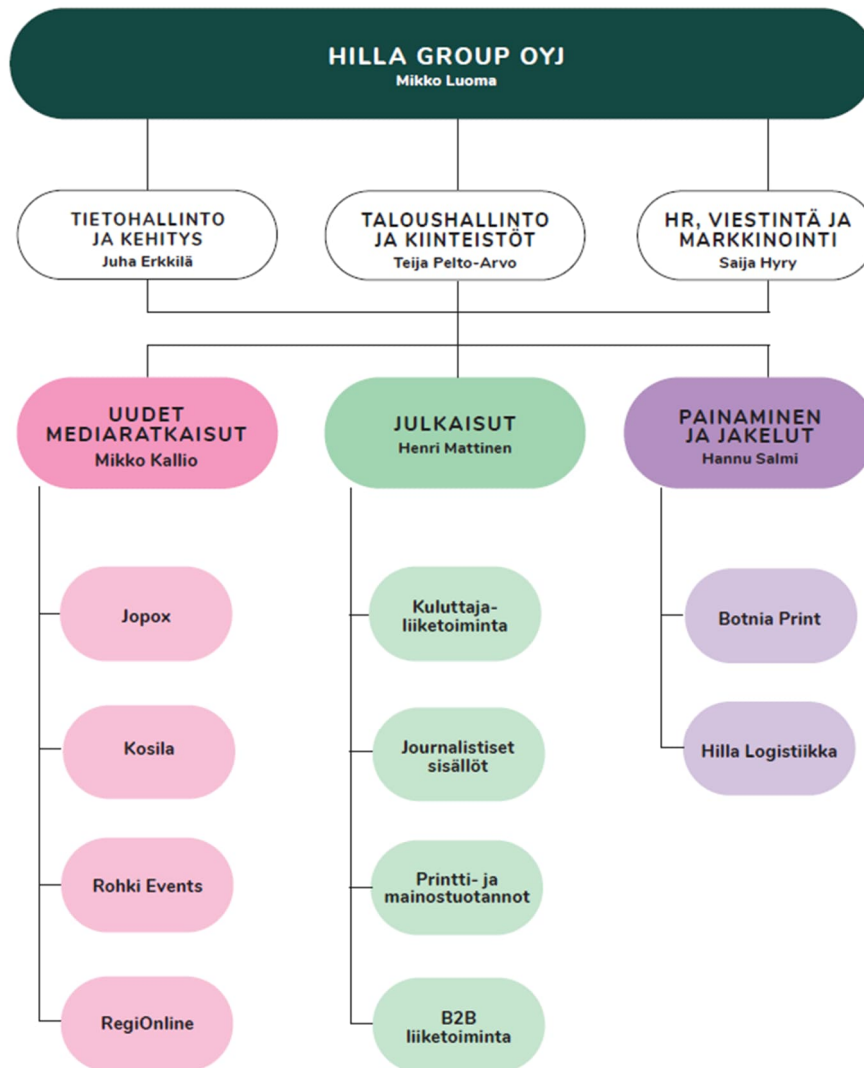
HILLA GROUP OYJ
Mikko Luoma

TIETOHALLINTO JA KEHITYS
Juha Erkkilä

TALOUSHALLINTO JA KIINTEISTÖT
Teija Pelto-Arvo

HR, VIESTINTÄ JA MARKKINOINTI
Saija Hyry

UUDET MEDIARATKAISUT
Mikko Kallio

Jopox

Kosila

Rohki Events

RegiOnline

JULKAISUT
Henri Mattinen

Kuluttaja-liiketoiminta

Journalistiset sisällöt

Printti- ja mainostuotannot

B2B liiketoiminta

PAINAMINEN JA JAKELUT
Hannu Salmi

Botnia Print

Hilla Logistiikka